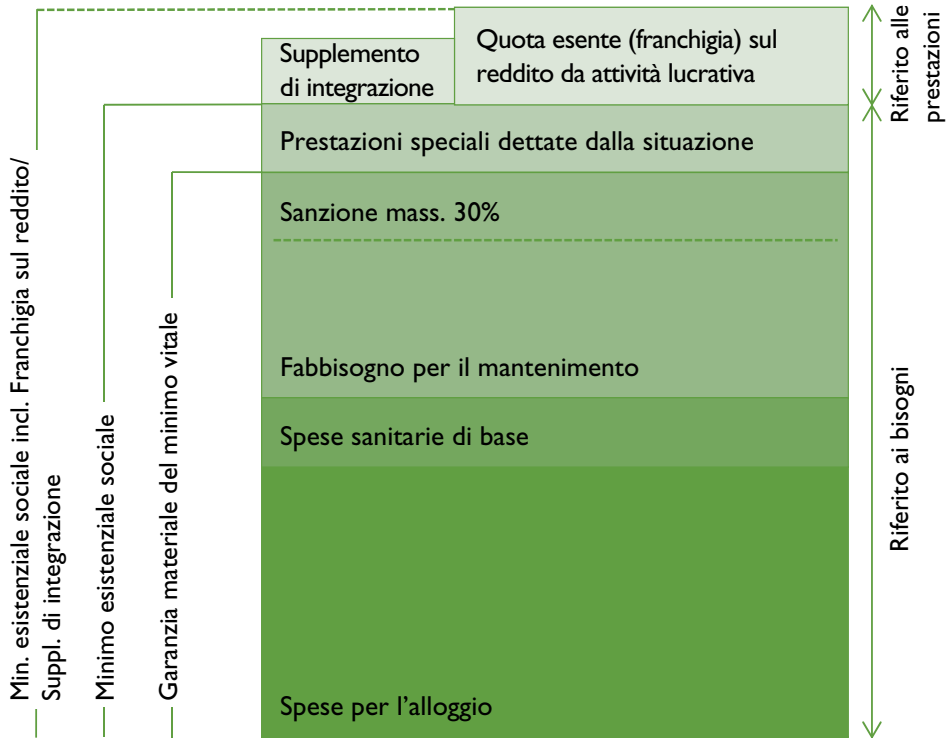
Supplemento di integrazione

Quota esente (franchigia) sul reddito da attività lucrativa

Prestazioni speciali dettate dalla situazione

Sanzione mass. 30%

Fabbisogno per il mantenimento

Spese sanitarie di base

Spese per l'alloggio

Riferito alle prestazioni

Riferito ai bisogni

Min. esistenziale sociale incl. Franchigia sul reddito/ Suppl. di integrazione

Minimo esistenziale sociale

Garanzia materiale del minimo vitale